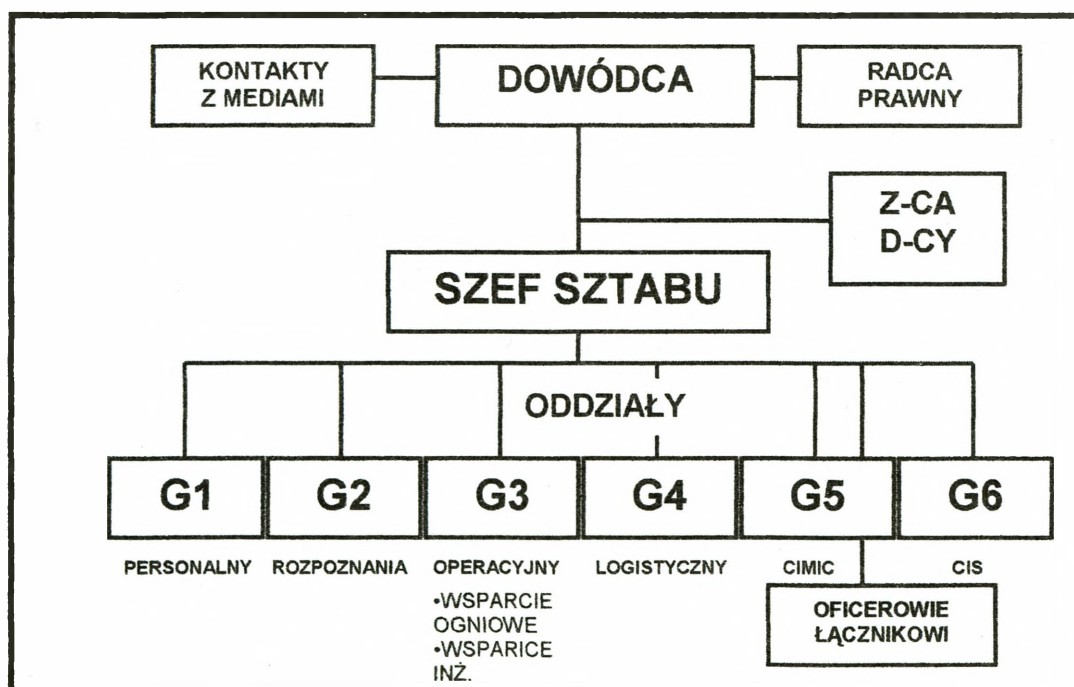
KONTAKTY Z MEDIAMI

DOWÓDCA

RADCA PRAWNY

Z-CA D-CY

SZEF SZTABU

ODDZIAŁY

G1

G2

G3

G4

G5

G6

PERSONALNY

ROZPOZNANIA

OPERACYJNY
•WSPARCIE OGNIOWE
•WSPARICE INŻ.

LOGISTYCZNY

CIMIC

CIS

OFICEROWIE ŁĄCZNIKOWI